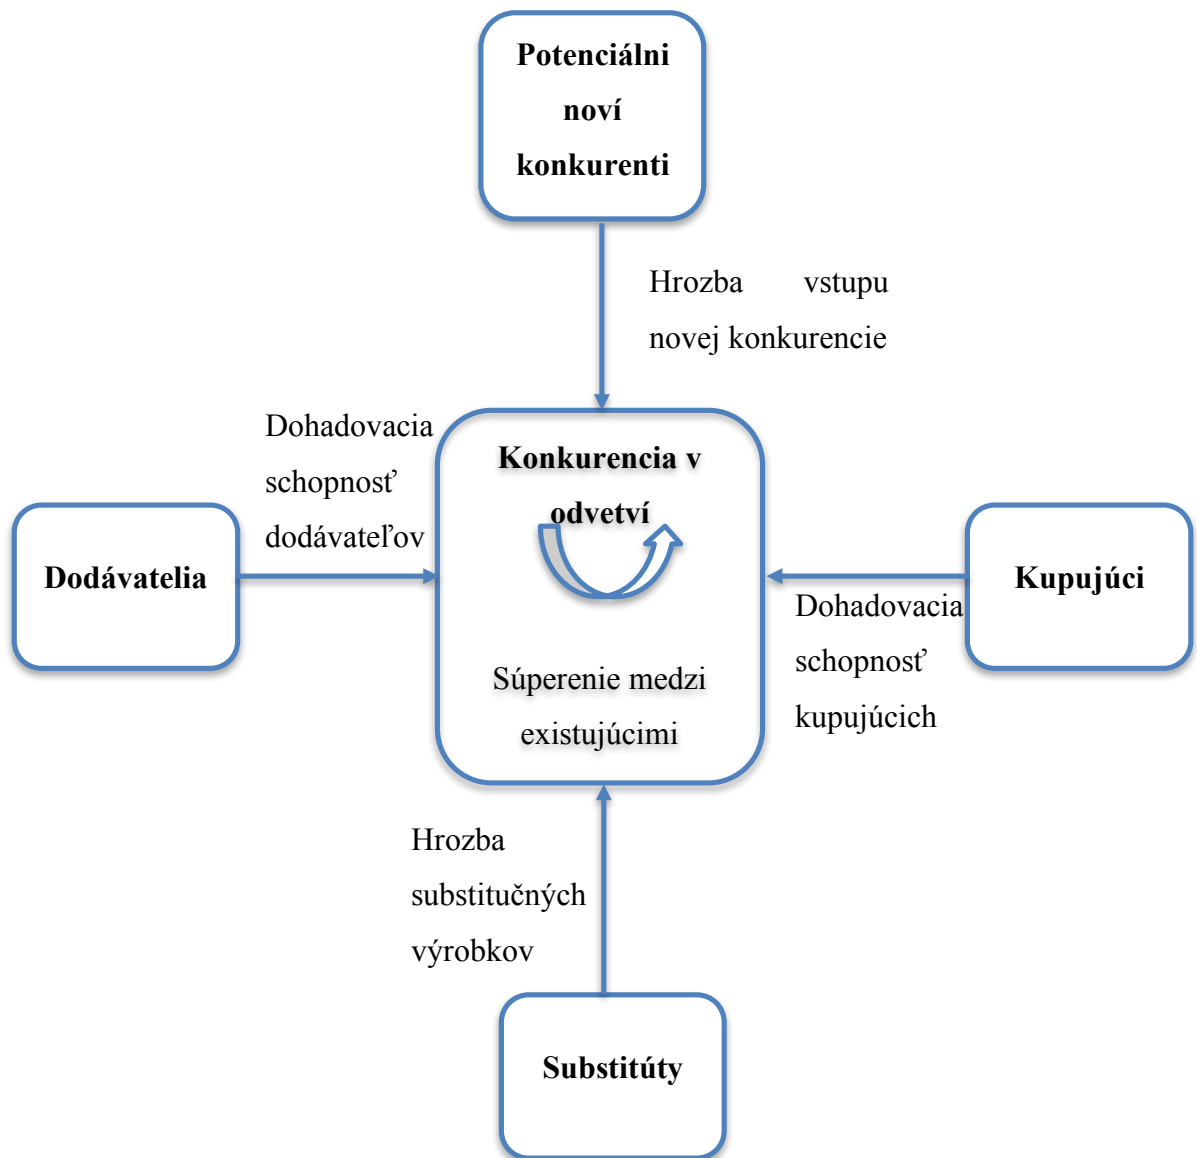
Potenciálni noví konkurenti

Hrozba vstupu novej konkurencie

Dohadovacia schopnosť dodávateľov

Konkurencia v odvetví

Dodávatelia

Kupujúci

Dohadovacia schopnosť kupujúcich

Súperenie medzi existujúcimi

Hrozba substitučných výrobkov

Substitúty